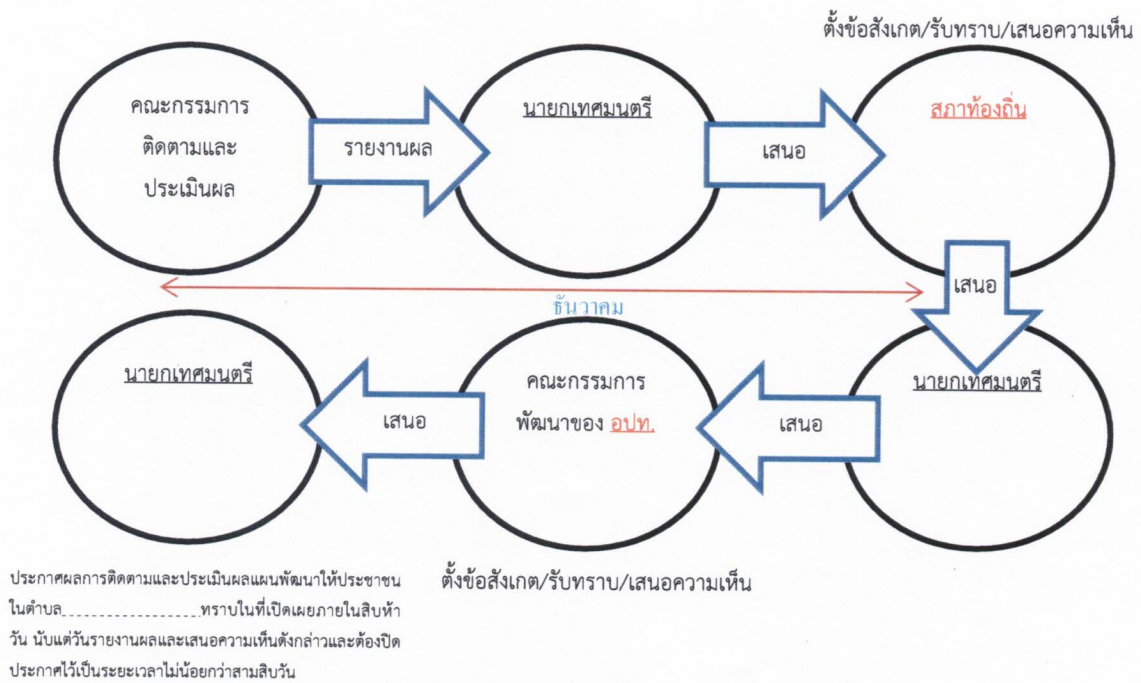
ตั้งข้อสังเกต/รับทราบ/เสนอความเห็น

คณะกรรมการติดตามและประเมินผล

รายงานผล

นายกเทศมนตรี

เสนอ

สภาท้องถิ่น

เสนอ

ธันวาคม

นายกเทศมนตรี

เสนอ

คณะกรรมการพัฒนาของ อปท.

เสนอ

นายกเทศมนตรี

ประกาศผลการติดตามและประเมินผลแผนพัฒนาให้ประชาชนในตำบล_________________ทราบในที่เปิดเผยภายในสิบห้าวัน นับแต่วันรายงานผลและเสนอความเห็นดังกล่าวและต้องปิดประกาศไว้เป็นระยะเวลาไม่น้อยกว่าสามสิบวัน

ตั้งข้อสังเกต/รับทราบ/เสนอความเห็น